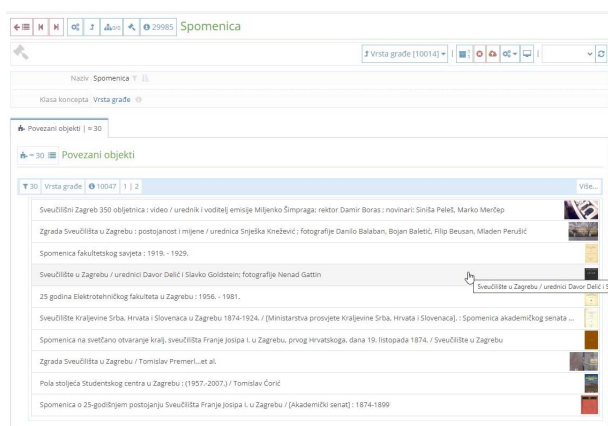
29985 Spomenica

Vrsta građe [10014]

Naziv Spomenica

Klasa koncepta Vrsta građe

Povezani objekti | ≈ 30

≈ 30 Povezani objekti

30 Vrsta građe 10047 1 | 2

Više...

Sveučilišni Zagreb 350 obljetnica : video / urednik i voditelj emisije Miljenko Šimpraga; rektor Damir Boras ; novinari: Siniša Peleš, Marko Merčep

Zgrada Sveučilišta u Zagrebu : postojanost i mijene / urednica Snješka Knežević ; fotografije Danilo Balaban, Bojan Baletić, Filip Beusan, Mladen Perušić

Spomenica fakultetskog savjeta : 1919. - 1929.

Sveučilište u Zagrebu / urednici Davor Delić i Slavko Goldstein; fotografije Nenad Gattin

Sveučilište u Zagrebu / urednici Davor Delić i S

25 godina Elektrotehničkog fakulteta u Zagrebu : 1956. - 1981.

Sveučilište Kraljevine Srba, Hrvata i Slovenaca u Zagrebu 1874-1924. / [Ministarstva prosvjete Kraljevine Srba, Hrvata i Slovenaca]. : Spomenica akademičkog senata ...

Spomenica na svečano otvaranje kralj. sveučilišta Franje Josipa I. u Zagrebu, prvog Hrvatskoga, dana 19. listopada 1874. / Sveučilište u Zagrebu

Zgrada Sveučilišta u Zagrebu / Tomislav Premerl...et al.

Pola stoljeća Studentskog centra u Zagrebu : (1957.-2007.) / Tomislav Ćorić

Spomenica o 25-godišnjem postojanju Sveučilišta Franje Josipa I. u Zagrebu / [Akademički senat] : 1874-1899